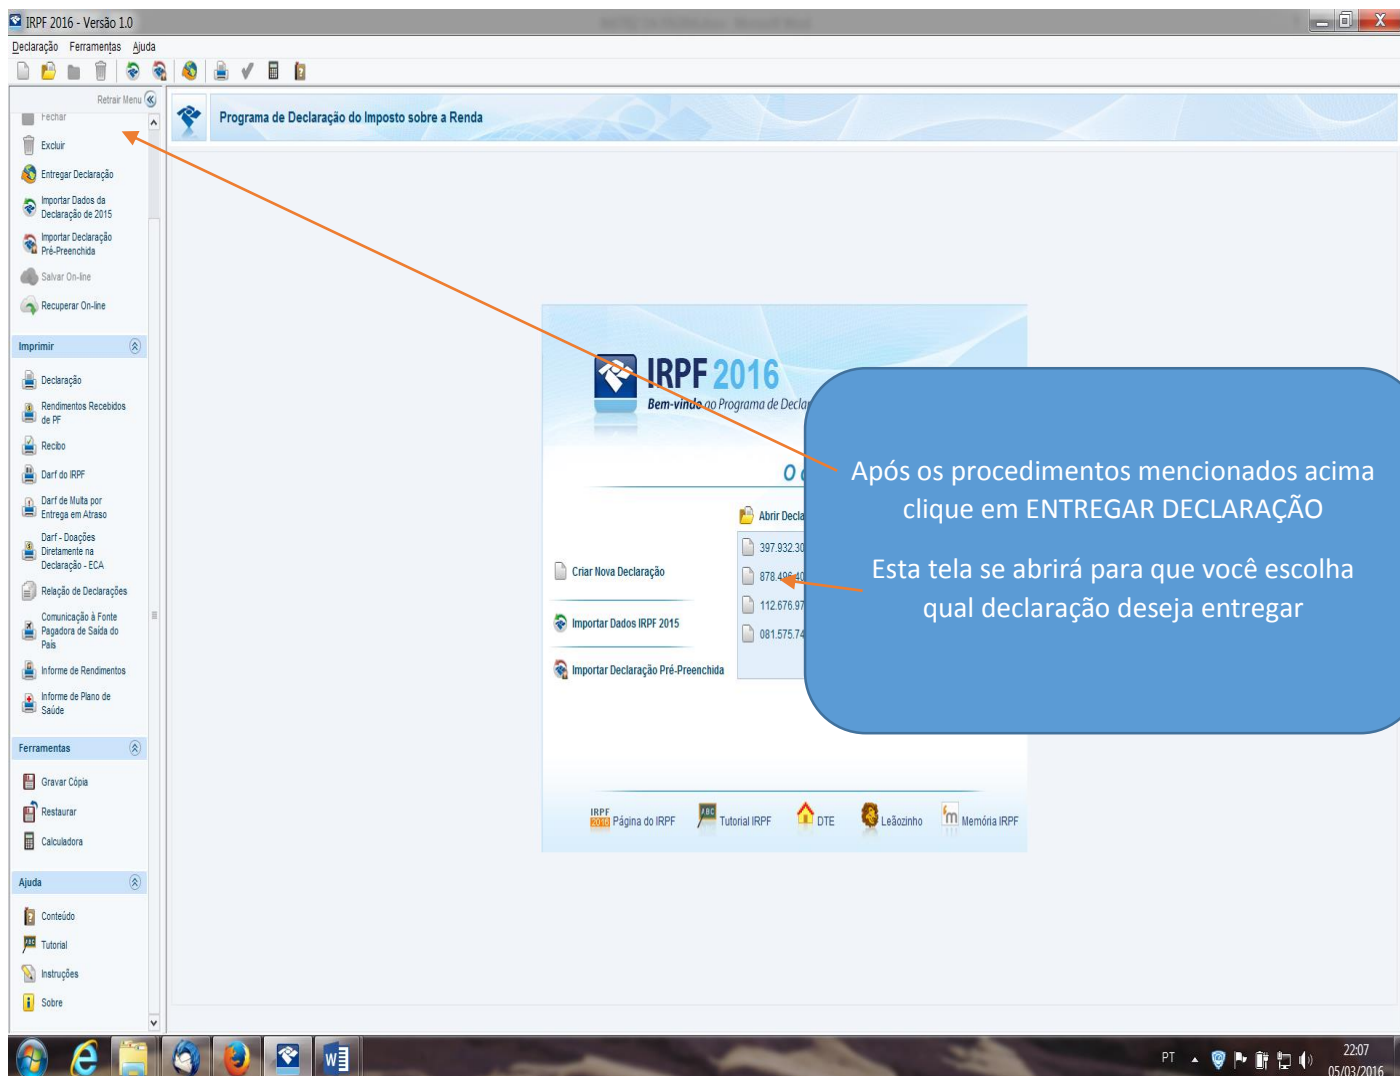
IRPF 2016 - Versão 1.0

Declaração Ferramentas Ajuda

Retrair Menu

Fechar

Excluir

Entregar Declaração

Importar Dados da Declaração de 2015

Importar Declaração Pré-Preenchida

Salvar On-line

Recuperar On-line

Imprimir

Declaração

Rendimentos Recebidos de PF

Recibo

Darf do IRPF

Darf de Multa por Entrega em Atraso

Darf - Doações Diretamente na Declaração - ECA

Relação de Declarações

Comunicação à Fonte Pagadora de Saída do País

Informe de Rendimentos

Informe de Plano de Saúde

Ferramentas

Gravar Cópia

Restaurar

Calculadora

Ajuda

Conteúdo

Tutorial

Instruções

Sobre

Programa de Declaração do Imposto sobre a Renda

IRPF 2016

Bem-vindo ao Programa de Declar

O

Abrir Decla

397.932.30

878.49

112.676.97

081.575.74

Criar Nova Declaração

Importar Dados IRPF 2015

Importar Declaração Pré-Preenchida

Página do IRPF

Tutorial IRPF

DTE

Leãozinho

Memória IRPF

Após os procedimentos mencionados acima clique em ENTREGAR DECLARAÇÃO

Esta tela se abrirá para que você escolha qual declaração deseja entregar

PT

22:07

05/03/2016